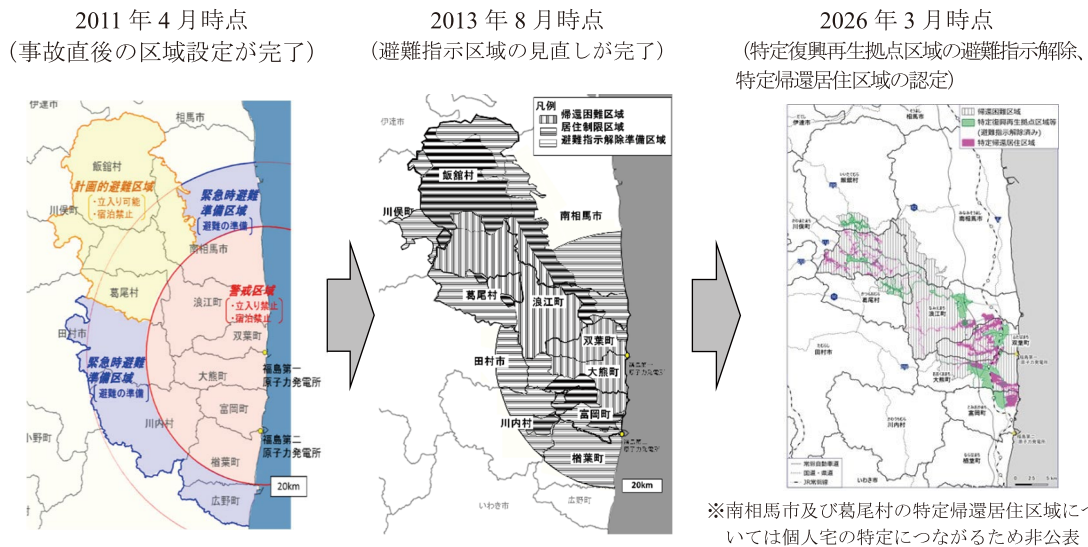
2011 年 4 月時点
（事故直後の区域設定が完了）

伊達市
相馬市
飯舘村
計画的避難区域
・立入り可能
・宿泊禁止
川俣町
緊急時避難準備区域
避難の準備
南相馬市
葛尾村
警戒区域
・立入り禁止
・宿泊禁止
浪江町
田村市
緊急時避難準備区域
避難の準備
双葉町
福島第一原子力発電所
大熊町
富岡町
川内村
福島第二原子力発電所
小野町
楢葉町
広野町
20km

2013 年 8 月時点
（避難指示区域の見直しが完了）

凡例
帰還困難区域
居住制限区域
避難指示解除準備区域
伊達市
飯舘村
川俣町
南相馬市
葛尾村
浪江町
田村市
双葉町
大熊町
富岡町
川内村
楢葉町
いわき市
広野町
20km

2026 年 3 月時点
（特定復興再生拠点区域の避難指示解除、特定帰還居住区域の認定）

帰還困難区域
特定復興再生拠点区域等（避難指示解除済み）
特定帰還居住区域
伊達市
飯舘村
川俣町
南相馬市
葛尾村
浪江町
田村市
双葉町
大熊町
富岡町
いわき市
楢葉町

※南相馬市及び葛尾村の特定帰還居住区域については個人宅の特定につながるため非公表